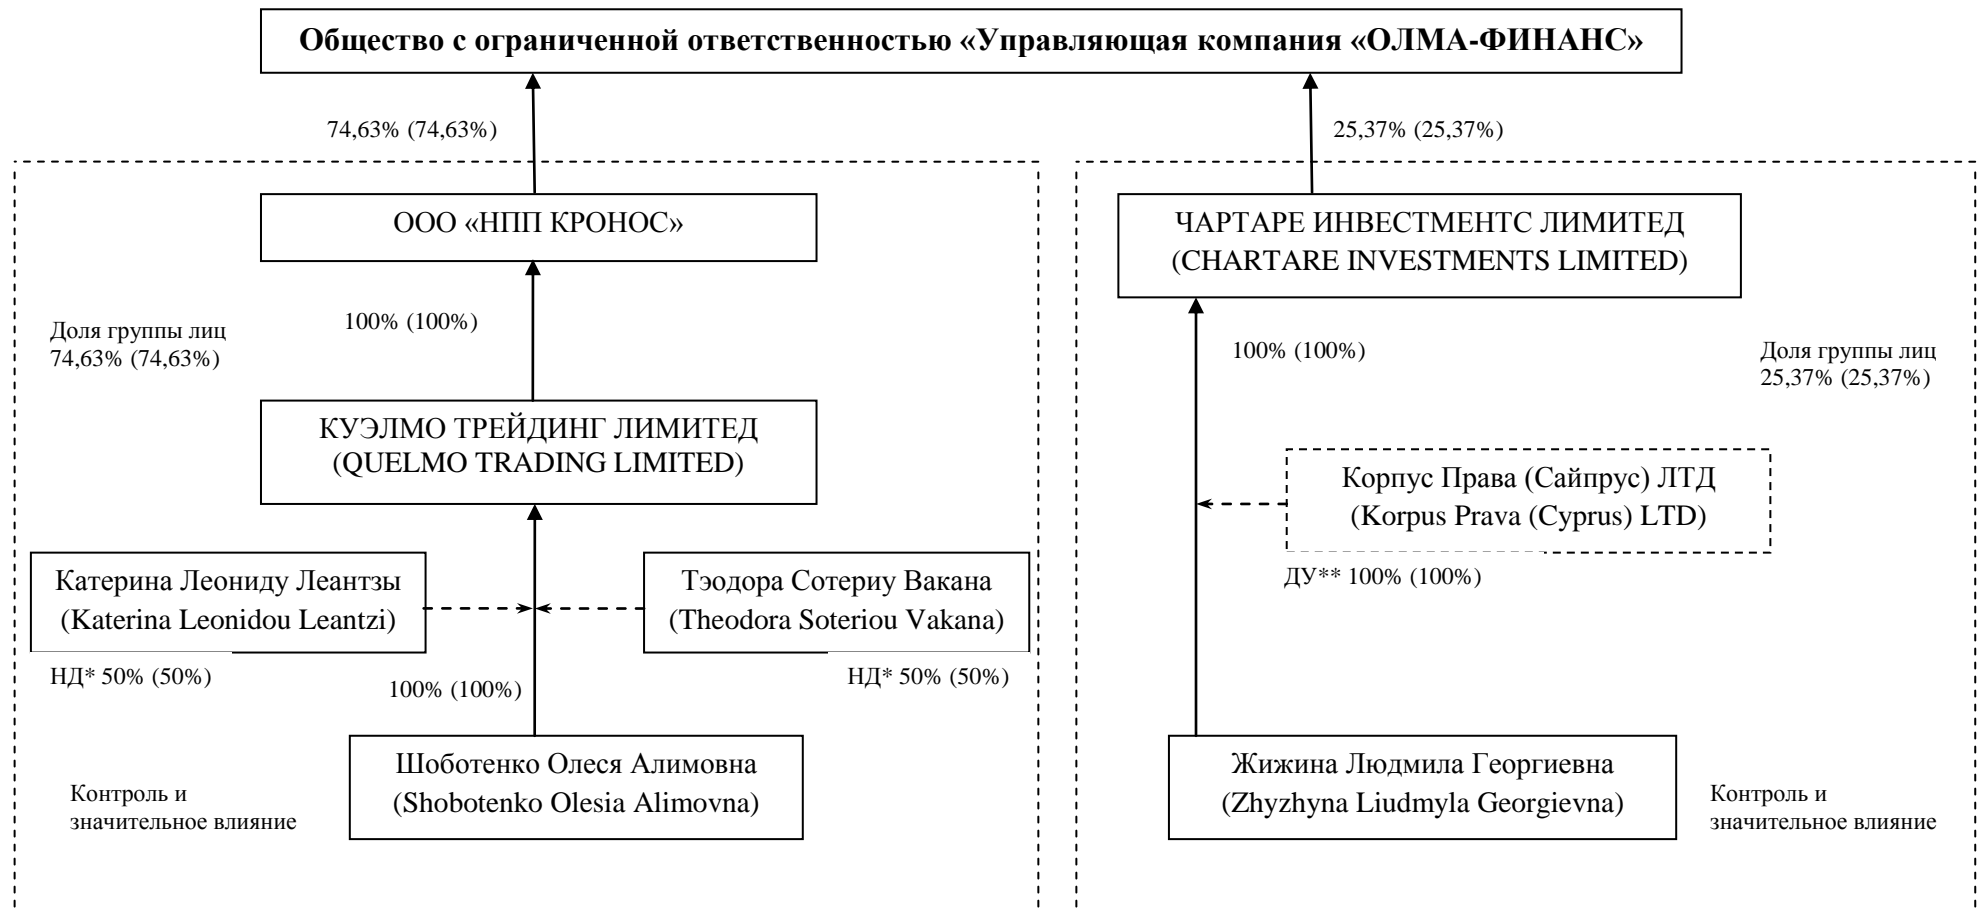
Общество с ограниченной ответственностью «Управляющая компания «ОЛМА-ФИНАНС»

74,63% (74,63%)

25,37% (25,37%)

ООО «НПП КРОНОС»

100% (100%)

Доля группы лиц 74,63% (74,63%)

КУЭЛМО ТРЕЙДИНГ ЛИМИТЕД (QUELMO TRADING LIMITED)

Катерина Леониду Леантзы (Katerina Leonidou Leantzi)

Тэодора Сотериу Вакана (Theodora Soteriou Vakana)

НД* 50% (50%)

100% (100%)

НД* 50% (50%)

Шоботенко Олеся Алимовна (Shobotenko Olesia Alimovna)

Контроль и значительное влияние

ЧАРТАРЕ ИНВЕСТМЕНТС ЛИМИТЕД (CHARTARE INVESTMENTS LIMITED)

100% (100%)

Доля группы лиц 25,37% (25,37%)

Корпус Права (Сайпрус) ЛТД (Korpus Prava (Cyprus) LTD)

ДУ** 100% (100%)

Жижина Людмила Георгиевна (Zhyzhyna Liudmyla Georgievna)

Контроль и значительное влияние